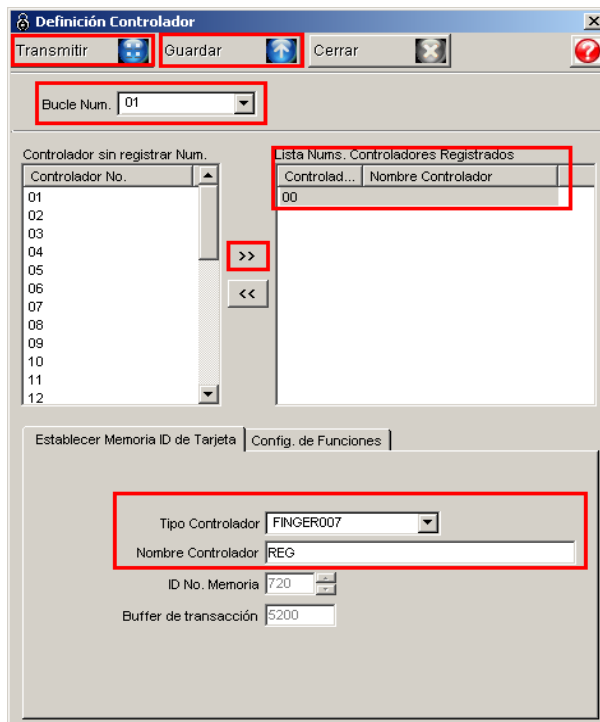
Definición Controlador

Transmitir
Guardar
Cerrar

Bucle Num. 01

Controlador sin registrar Num.

| Controlador No. |
|---|
| 01 |
| 02 |
| 03 |
| 04 |
| 05 |
| 06 |
| 07 |
| 08 |
| 09 |
| 10 |
| 11 |
| 12 |

>>
<<

Lista Nums. Controladores Registrados

| Controlad... | Nombre Controlador |
|---|---|
| 00 | |

Establecer Memoria ID de Tarjeta
Config. de Funciones

Tipo Controlador FINGER007
Nombre Controlador REG
ID No. Memoria 720
Buffer de transacción 5200